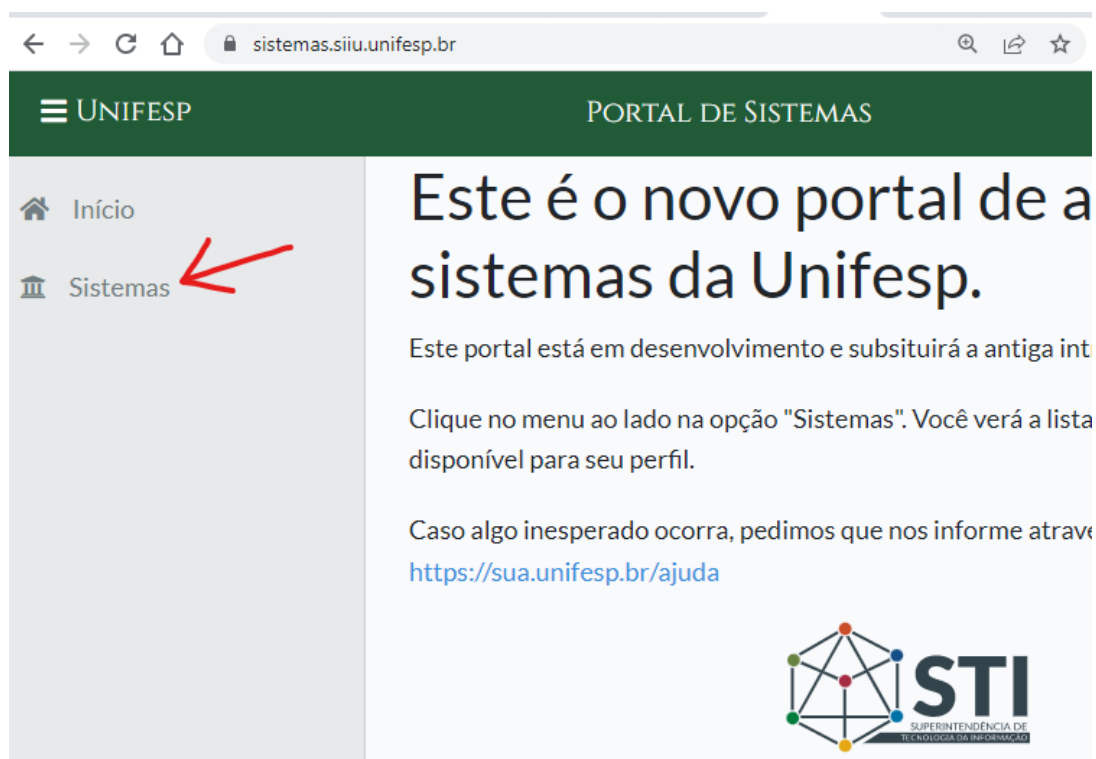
sistemas.siiu.unifesp.br

UNIFESP

PORTAL DE SISTEMAS

Início

Sistemas

Este é o novo portal de a
sistemas da Unifesp.

Este portal está em desenvolvimento e subsituirá a antiga int

Clique no menu ao lado na opção "Sistemas". Você verá a lista
disponível para seu perfil.

Caso algo inesperado ocorra, pedimos que nos informe atrave
https://sua.unifesp.br/ajuda

STI
SUPERINTENDÊNCIA DE
TECNOLOGIA DA INFORMAÇÃO